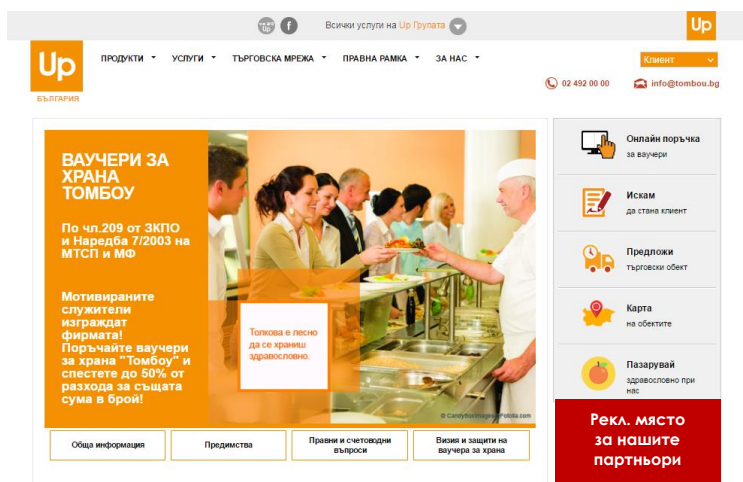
Всички услуги на Up Групата

Up

Up
БЪЛГАРИЯ

ПРОДУКТИ ▾ УСЛУГИ ▾ ТЪРГОВСКА МРЕЖА ▾ ПРАВНА РАМКА ▾ ЗА НАС ▾

Клиент

02 492 00 00 info@tombou.bg

ВАУЧЕРИ ЗА ХРАНА ТОМБОУ

По чл.209 от ЗКПО и Наредба 7/2003 на МТСП и МФ

Мотивираните служители изграждат фирмата! Поръчайте ваучери за храна "Томбоу" и спестете до 50% от разхода за същата сума в брой!

Толкова е лесно да се храниш здравословно.

© CandyBoxImages - Fotolia.com

Онлайн поръчка
за ваучери

Искам
да стана клиент

Предложи
търговски обект

Карта
на обектите

Пазарувай
здравословно при нас

Обща информация | Предимства | Правни и счетоводни въпроси | Визия и защити на ваучера за храна

Рекл. място за нашите партньори